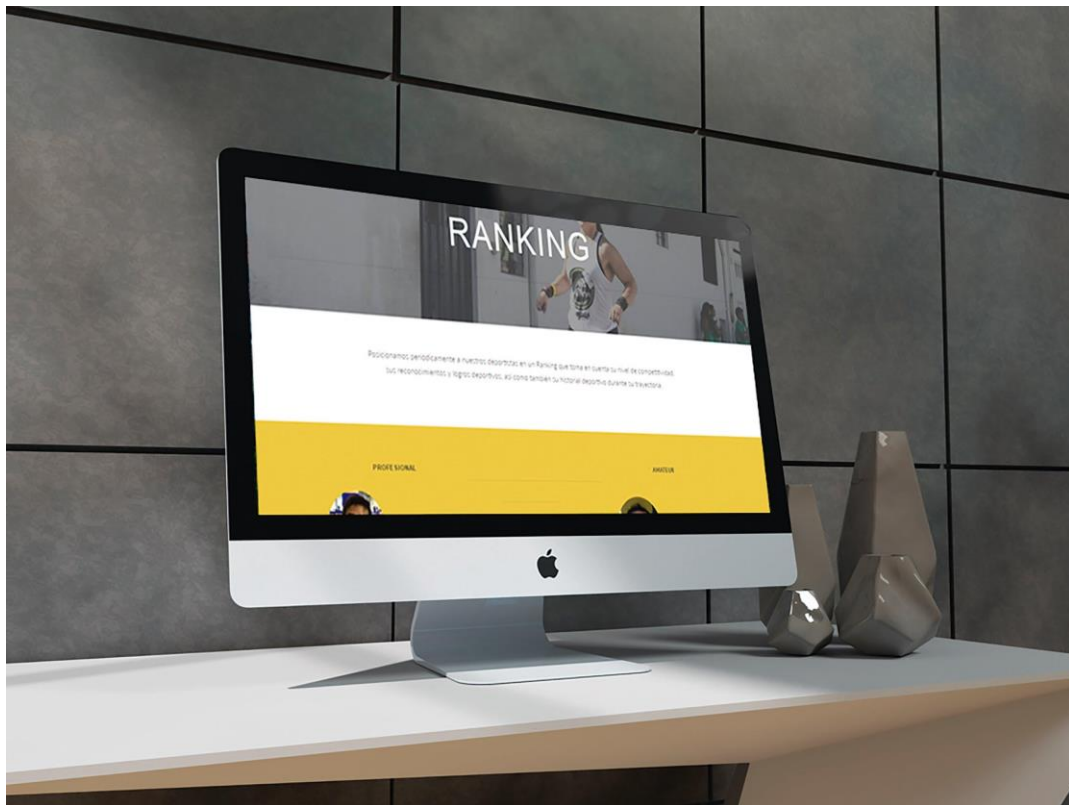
RANKING

Posicionamos periódicamente a nuestros deportistas en un Ranking que toma en cuenta su nivel de competitividad, sus reconocimientos y logros deportivos, así como también su historial deportivo durante su trayectoria.

PROFESIONAL

AMATEUR